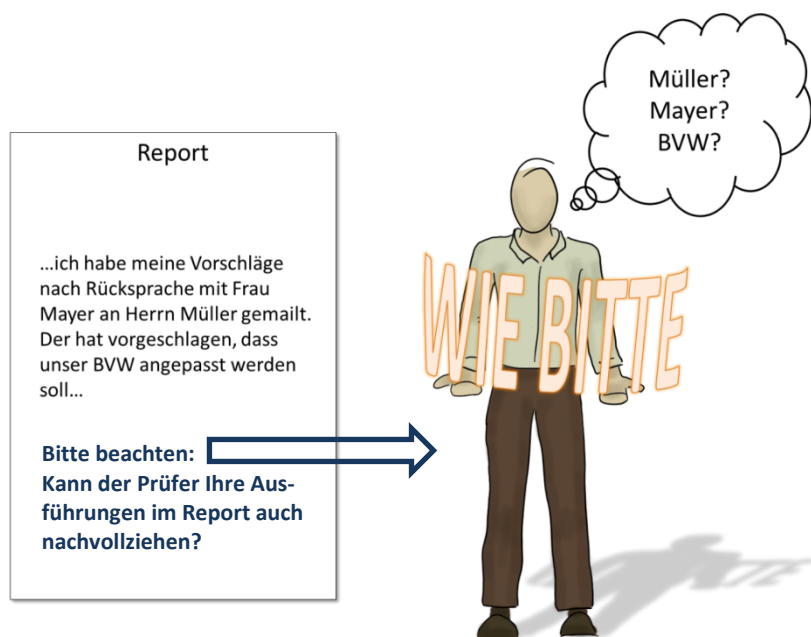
Report

…ich habe meine Vorschläge nach Rücksprache mit Frau Mayer an Herrn Müller gemailt. Der hat vorgeschlagen, dass unser BVW angepasst werden soll…

Bitte beachten:
Kann der Prüfer Ihre Ausführungen im Report auch nachvollziehen?

Müller?
Mayer?
BVW?

WIE BITTE